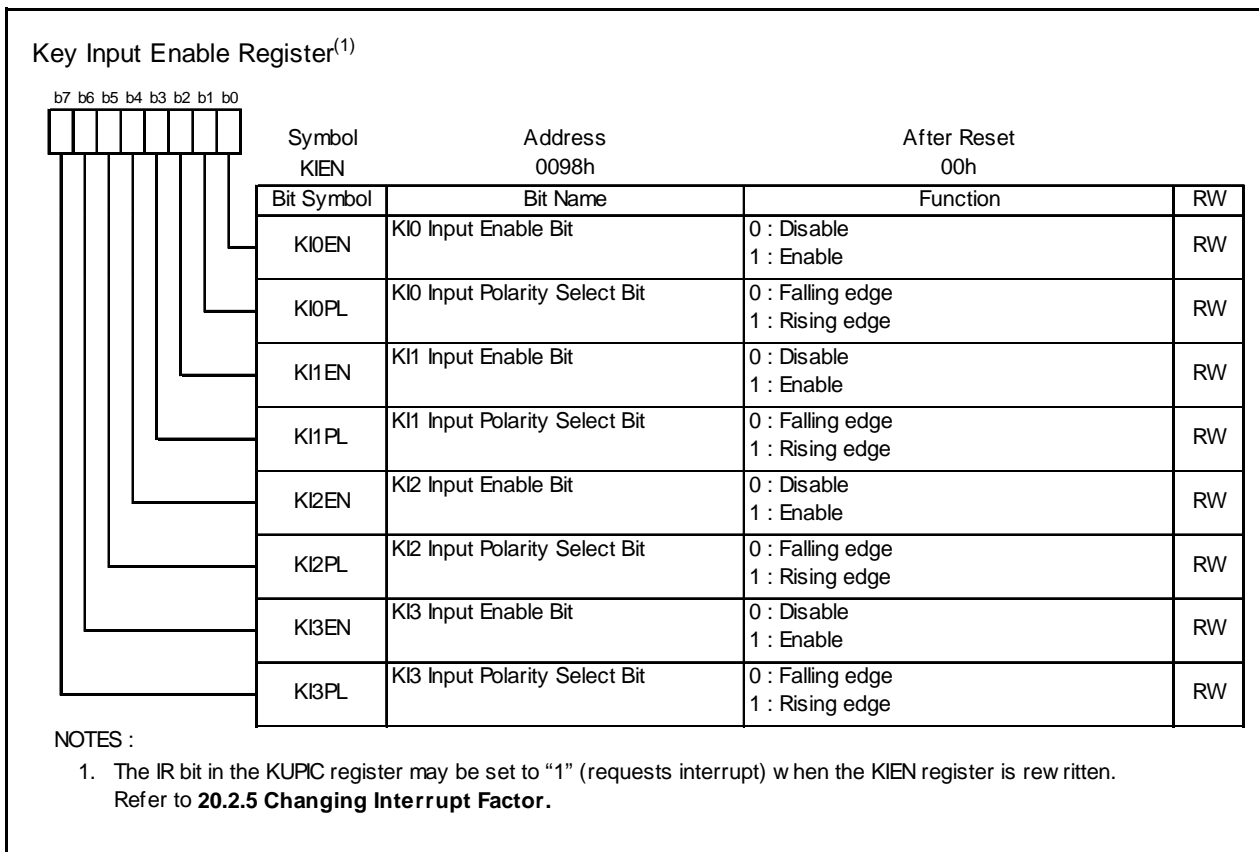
Key Input Enable Register$^{(1)}$

b7 b6 b5 b4 b3 b2 b1 b0

| Symbol | Address | After Reset |
|---|---|---|
| KIEN | 0098h | 00h |

| Bit Symbol | Bit Name | Function | RW |
|---|---|---|---|
| KI0EN | KI0 Input Enable Bit | 0 : Disable<br>1 : Enable | RW |
| KI0PL | KI0 Input Polarity Select Bit | 0 : Falling edge<br>1 : Rising edge | RW |
| KI1EN | KI1 Input Enable Bit | 0 : Disable<br>1 : Enable | RW |
| KI1PL | KI1 Input Polarity Select Bit | 0 : Falling edge<br>1 : Rising edge | RW |
| KI2EN | KI2 Input Enable Bit | 0 : Disable<br>1 : Enable | RW |
| KI2PL | KI2 Input Polarity Select Bit | 0 : Falling edge<br>1 : Rising edge | RW |
| KI3EN | KI3 Input Enable Bit | 0 : Disable<br>1 : Enable | RW |
| KI3PL | KI3 Input Polarity Select Bit | 0 : Falling edge<br>1 : Rising edge | RW |

NOTES :
1. The IR bit in the KUPIC register may be set to "1" (requests interrupt) w hen the KIEN register is rew ritten.
Refer to **20.2.5 Changing Interrupt Factor.**